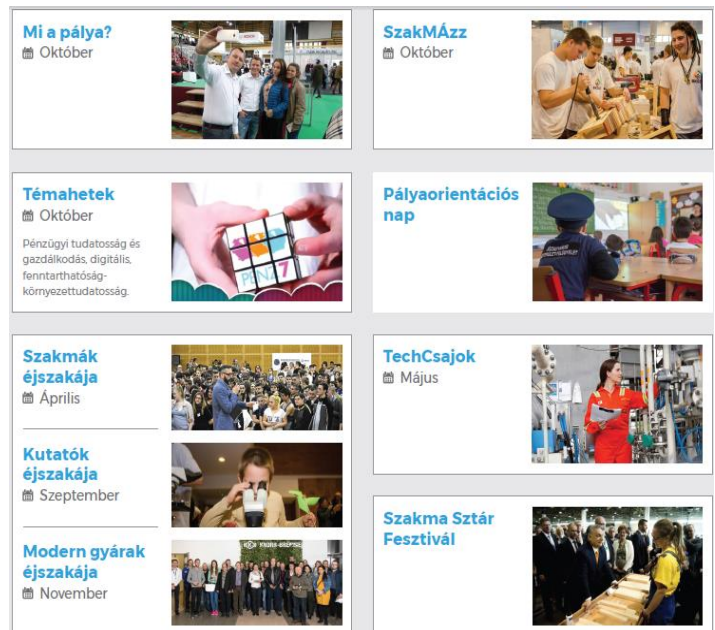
Mi a pálya?
Október

SzakMÁzz
Október

Témahetek
Október

Pénzügyi tudatosság és gazdálkodás, digitális, fenntarthatóság-környezettudatosság.

PÉNZ7

Pályaorientációs nap

Szakmák éjszakája
Április

Kutatók éjszakája
Szeptember

Modern gyárak éjszakája
November

TechCsajok
Május

Szakma Sztár Fesztivál